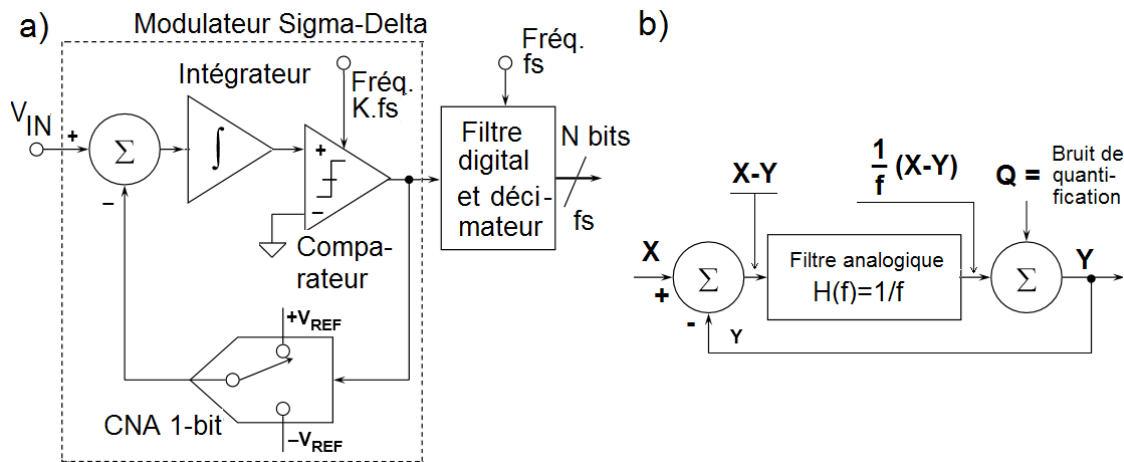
a)

Modulateur Sigma-Delta

$V_{IN}$

+

$\Sigma$

−

Intégrateur

$\int$

Fréq. K.fs

+

−

Compa-rateur

$+V_{REF}$

$-V_{REF}$

CNA 1-bit

Fréq. fs

Filtre digital et décimateur

N bits

fs

b)

X

+

$\Sigma$

-

Y

X-Y

Filtre analogique H(f)=1/f

$\frac{1}{f}$ (X-Y)

Q = Bruit de quantification

$\Sigma$

Y